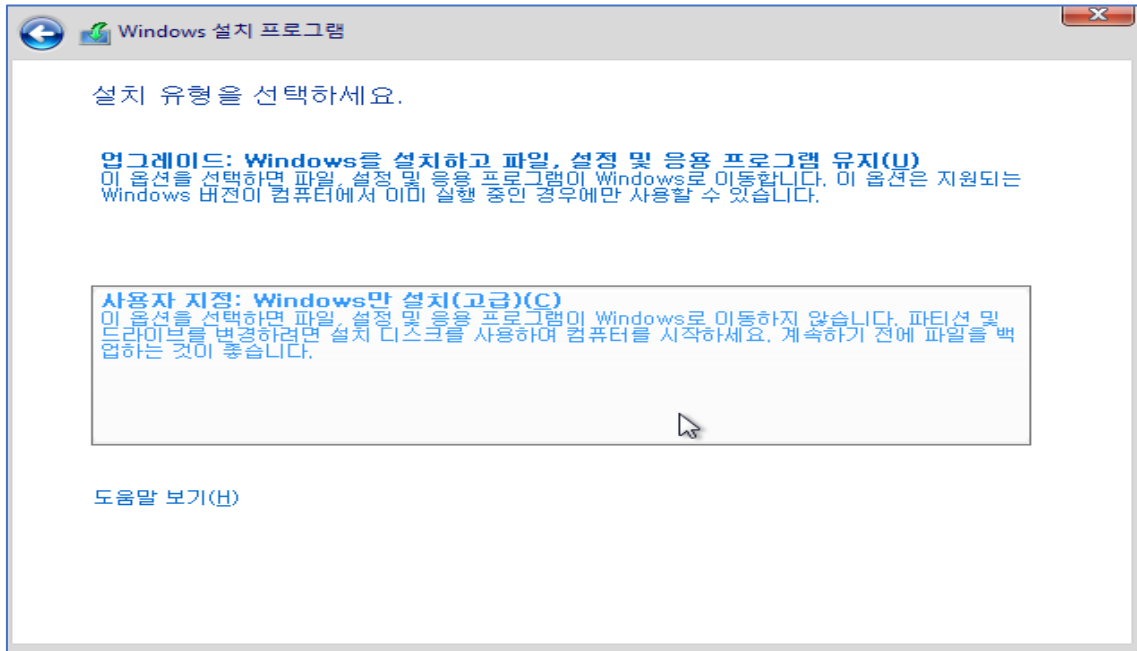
Windows 설치 프로그램

설치 유형을 선택하세요.

업그레이드: Windows를 설치하고 파일, 설정 및 응용 프로그램 유지(U)
이 옵션을 선택하면 파일, 설정 및 응용 프로그램이 Windows로 이동합니다. 이 옵션은 지원되는 Windows 버전이 컴퓨터에서 이미 실행 중인 경우에만 사용할 수 있습니다.

사용자 지정: Windows만 설치(고급)(C)
이 옵션을 선택하면 파일, 설정 및 응용 프로그램이 Windows로 이동하지 않습니다. 파티션 및 드라이브를 변경하려면 설치 디스크를 사용하여 컴퓨터를 시작하세요. 계속하기 전에 파일을 백업하는 것이 좋습니다.

도움말 보기(H)